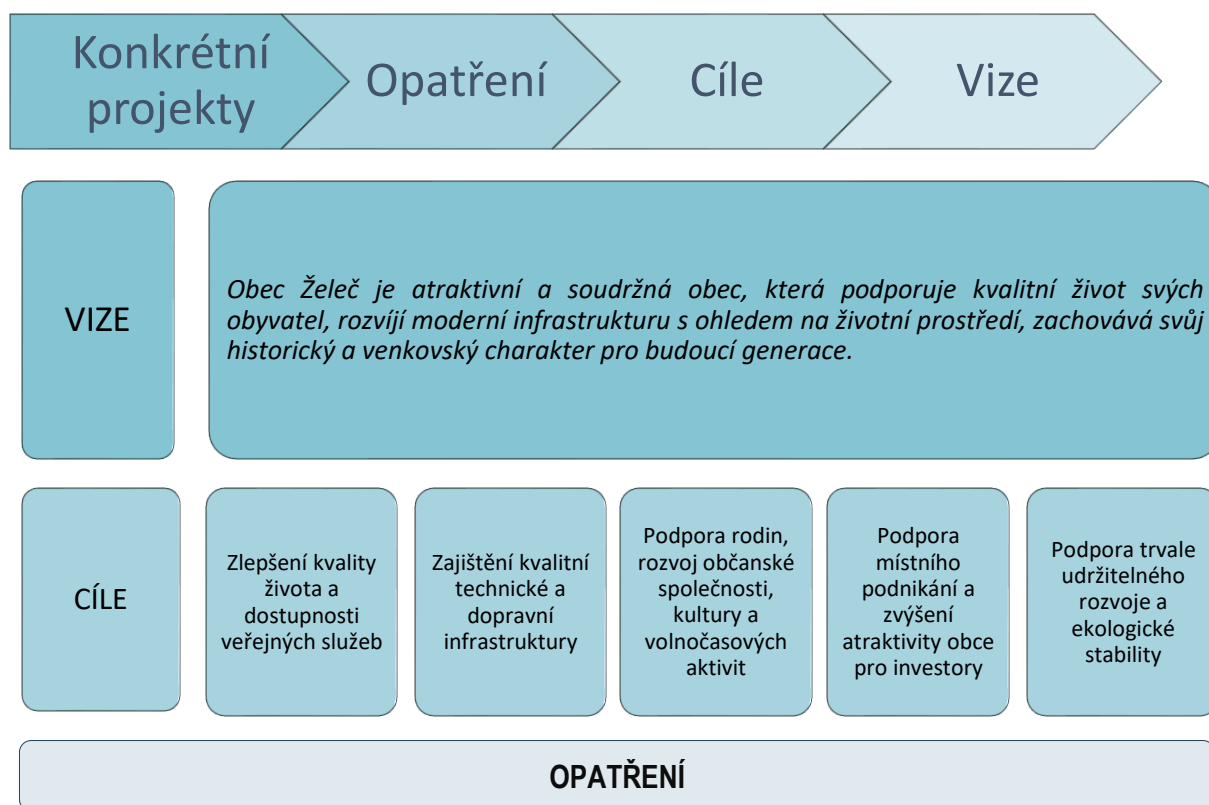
Konkrétní projekty

Opatření

Cíle

Vize

VIZE

*Obec Želeč je atraktivní a soudržná obec, která podporuje kvalitní život svých obyvatel, rozvíjí moderní infrastrukturu s ohledem na životní prostředí, zachovává svůj historický a venkovský charakter pro budoucí generace.*

CÍLE

Zlepšení kvality života a dostupnosti veřejných služeb

Zajištění kvalitní technické a dopravní infrastruktury

Podpora rodin, rozvoj občanské společnosti, kultury a volnočasových aktivit

Podpora místního podnikání a zvýšení atraktivity obce pro investory

Podpora trvale udržitelného rozvoje a ekologické stability

OPATŘENÍ